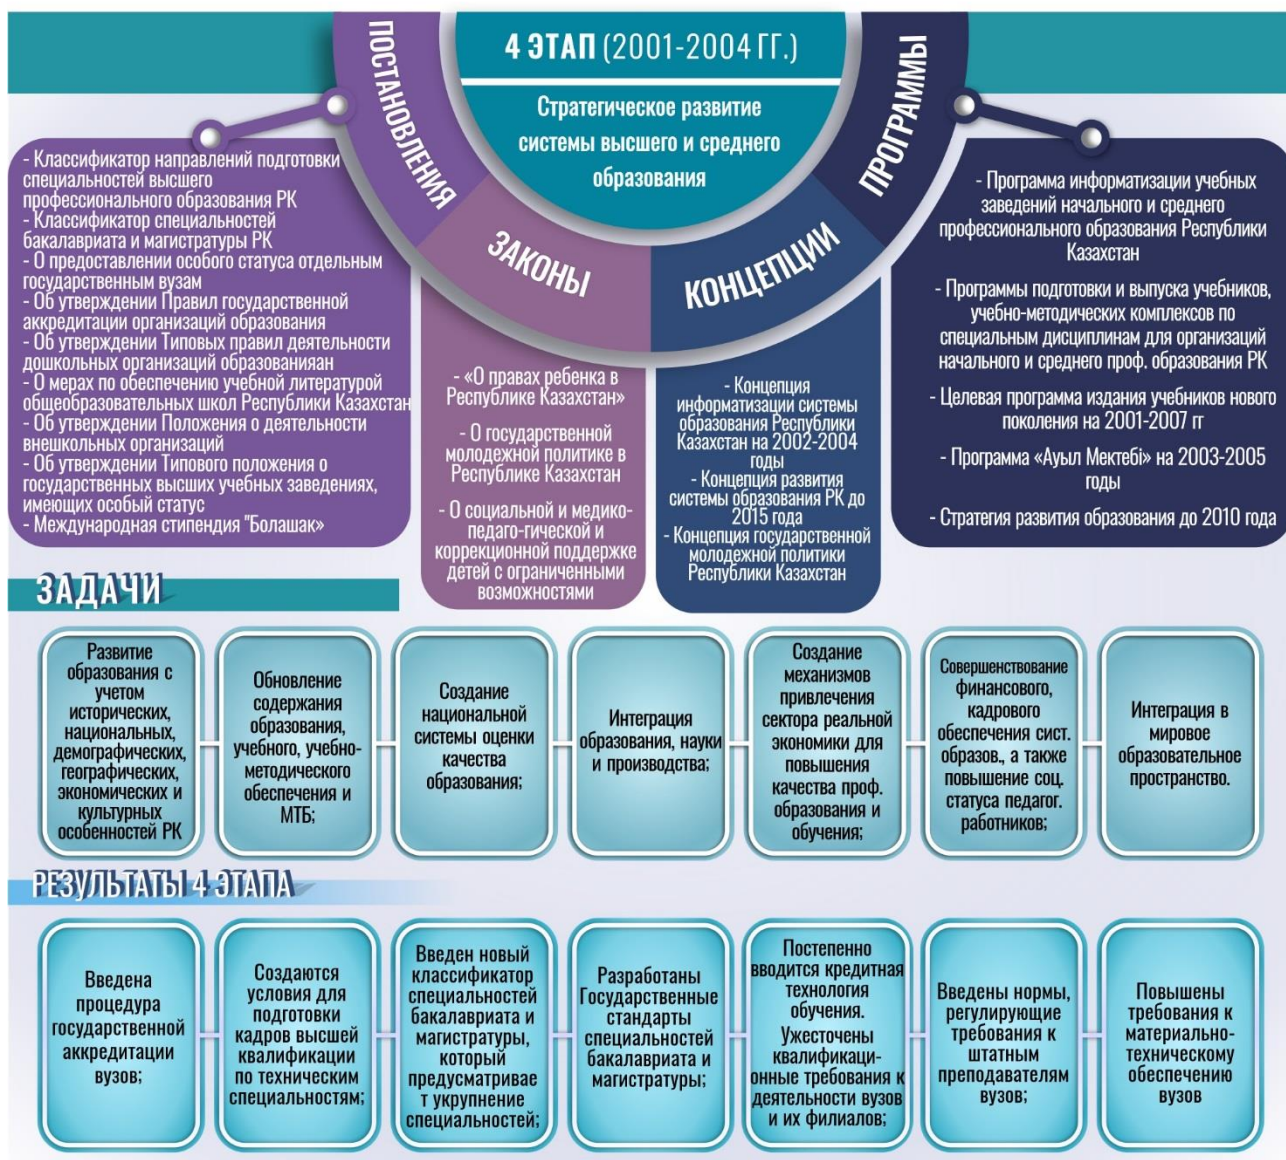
4 ЭТАП (2001-2004 ГГ.)

Стратегическое развитие системы высшего и среднего образования

ПОСТАНОВЛЕНИЯ

ЗАКОНЫ

КОНЦЕПЦИИ

ПРОГРАММЫ

- Классификатор направлений подготовки специальностей высшего профессионального образования РК
- Классификатор специальностей бакалавриата и магистратуры РК
- О предоставлении особого статуса отдельным государственным вузам
- Об утверждении Правил государственной аккредитации организаций образования
- Об утверждении Типовых правил деятельности дошкольных организаций образованияан
- О мерах по обеспечению учебной литературой общеобразовательных школ Республики Казахстан
- Об утверждении Положения о деятельности внешкольных организаций
- Об утверждении Типового положения о государственных высших учебных заведениях, имеющих особый статус
- Международная стипендия "Болашак»

- «О правах ребенка в Республике Казахстан»

- О государственной молодежной политике в Республике Казахстан

- О социальной и медико-педаго-гической и коррекционной поддержке детей с ограниченными возможностями

- Концепция информатизации системы образования Республики Казахстан на 2002-2004 годы
- Концепция развития системы образования РК до 2015 года
- Концепция государственной молодежной политики Республики Казахстан

- Программа информатизации учебных заведений начального и среднего профессионального образования Республики Казахстан

- Программы подготовки и выпуска учебников, учебно-методических комплексов по специальным дисциплинам для организаций начального и среднего проф. образования РК

- Целевая программа издания учебников нового поколения на 2001-2007 гг

- Программа «Ауыл Мектебі» на 2003-2005 годы

- Стратегия развития образования до 2010 года

ЗАДАЧИ

Развитие образования с учетом исторических, национальных, демографических, географических, экономических и культурных особенностей РК

Обновление содержания образования, учебного, учебно-методического обеспечения и МТБ;

Создание национальной системы оценки качества образования;

Интеграция образования, науки и производства;

Создание механизмов привлечения сектора реальной экономики для повышения качества проф. образования и обучения;

Совершенствование финансового, кадрового обеспечения сист. образов., а также повышение соц. статуса педагог. работников;

Интеграция в мировое образовательное пространство.

РЕЗУЛЬТАТЫ 4 ЭТАПА

Введена процедура государственной аккредитации вузов;

Создаются условия для подготовки кадров высшей квалификации по техническим специальностям;

Введен новый классификатор специальностей бакалавриата и магистратуры, который предусматривает укрупнение специальностей;

Разработаны Государственные стандарты специальностей бакалавриата и магистратуры;

Постепенно вводится кредитная технология обучения. Ужесточены квалификационные требования к деятельности вузов и их филиалов;

Введены нормы, регулирующие требования к штатным преподавателям вузов;

Повышены требования к материально-техническому обеспечению вузов